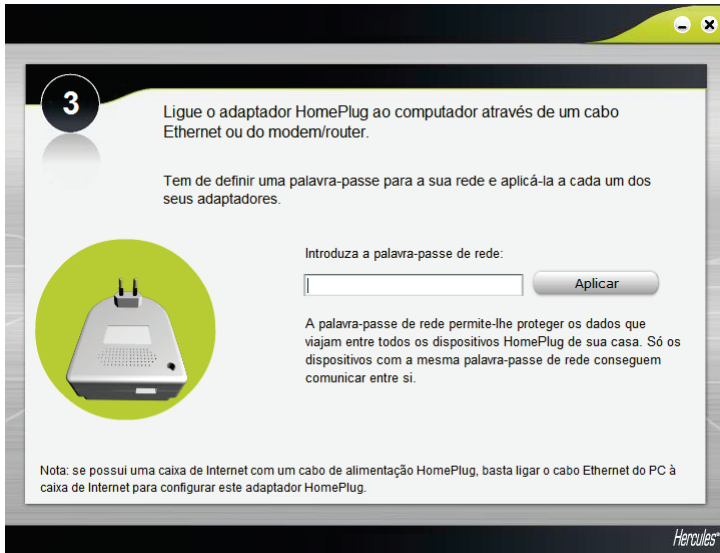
3

Ligue o adaptador HomePlug ao computador através de um cabo Ethernet ou do modem/router.

Tem de definir uma palavra-passe para a sua rede e aplicá-la a cada um dos seus adaptadores.

Introduza a palavra-passe de rede:

Aplicar

A palavra-passe de rede permite-lhe proteger os dados que viajam entre todos os dispositivos HomePlug de sua casa. Só os dispositivos com a mesma palavra-passe de rede conseguem comunicar entre si.

Nota: se possui uma caixa de Internet com um cabo de alimentação HomePlug, basta ligar o cabo Ethernet do PC à caixa de Internet para configurar este adaptador HomePlug.

Hercules